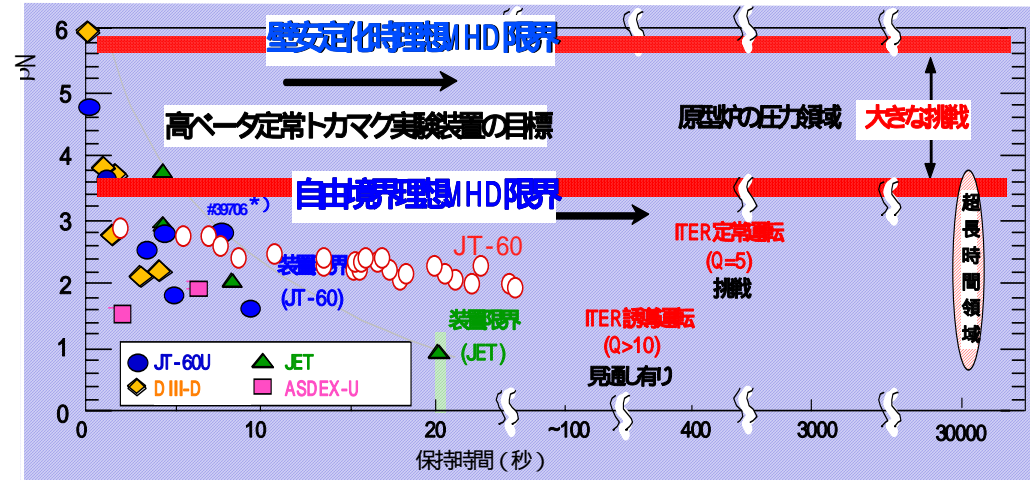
βN

6
5
4
3
2
1
0

壁安定化時理想MHD限界

高ベータ定常トカマク実験装置の目標

原型炉の圧力領域

大きな挑戦

自由境界理想MHD限界

#39706＊）

装置限界
(JT-60)

JT-60

ITER定常運転
(Q=5)
挑戦

装置限界
(JET)

ITER誘導運転
(Q>10)
見通し有り

超長時間領域

JT-60U
JET
DIII-D
ASDEX-U

0
10
20
~100
400
3000
30000

保持時間（秒）